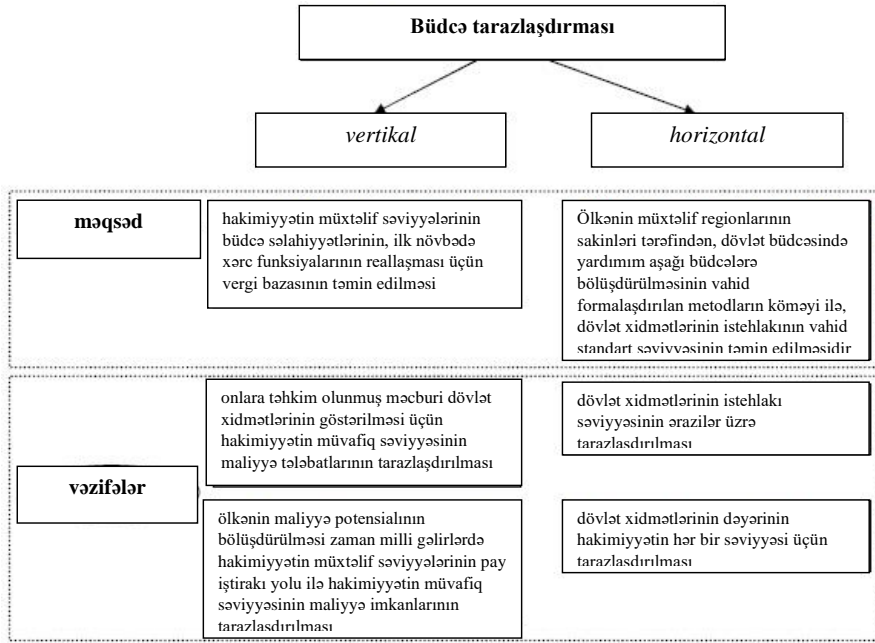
Büdcə tarazlaşdırması

vertikal

horizontal

məqsəd

hakimiyyətin müxtəlif səviyyələrinin büdcə səlahiyyətlərinin, ilk növbədə xərc funksiyalarının reallaşması üçün vergi bazasının təmin edilməsi

Ölkənin müxtəlif regionlarının sakinləri tərəfindən, dövlət büdcəsində yardımım aşağı büdcələrə bölüşdürülməsinin vahid formalaşdırılan metodların köməyi ilə, dövlət xidmətlərinin istehlakının vahid standart səviyyəsinin təmin edilməsidir

vəzifələr

onlara təhkim olunmuş məcburi dövlət xidmətlərinin göstərilməsi üçün hakimiyyətin müvafiq səviyyəsinin maliyyə tələbatlarının tarazlaşdırılması

dövlət xidmətlərinin istehlakı səviyyəsinin ərazilər üzrə tarazlaşdırılması

ölkənin maliyyə potensialının bölüşdürülməsi zaman milli gəlirlərdə hakimiyyətin müxtəlif səviyyələrinin pay iştirakı yolu ilə hakimiyyətin müvafiq səviyyəsinin maliyyə imkanlarının tarazlaşdırılması

dövlət xidmətlərinin dəyərinin hakimiyyətin hər bir səviyyəsi üçün tarazlaşdırılması